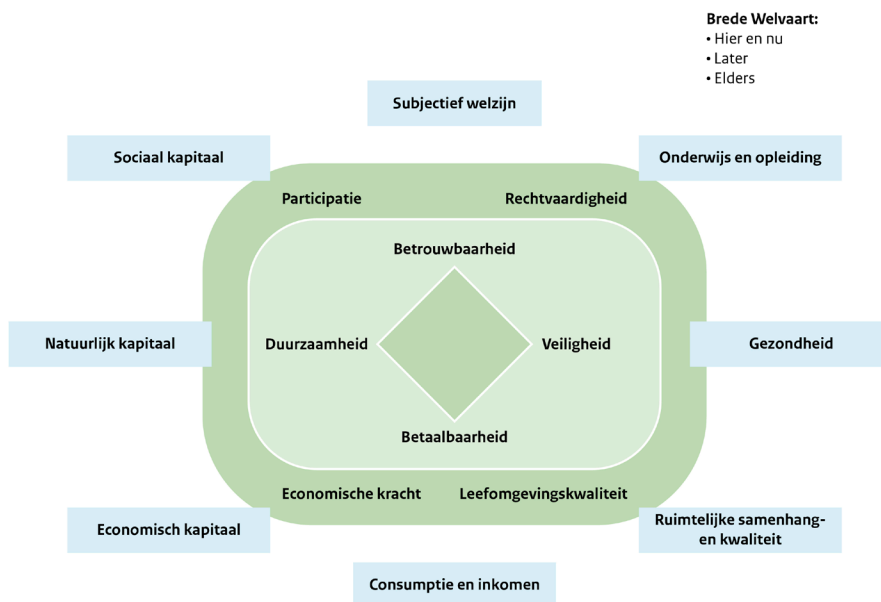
Brede Welvaart:
• Hier en nu
• Later
• Elders

Subjectief welzijn

Sociaal kapitaal

Onderwijs en opleiding

Participatie

Rechtvaardigheid

Betrouwbaarheid

Natuurlijk kapitaal

Duurzaamheid

Veiligheid

Gezondheid

Betaalbaarheid

Economische kracht

Leefomgevingskwaliteit

Economisch kapitaal

Ruimtelijke samenhang- en kwaliteit

Consumptie en inkomen